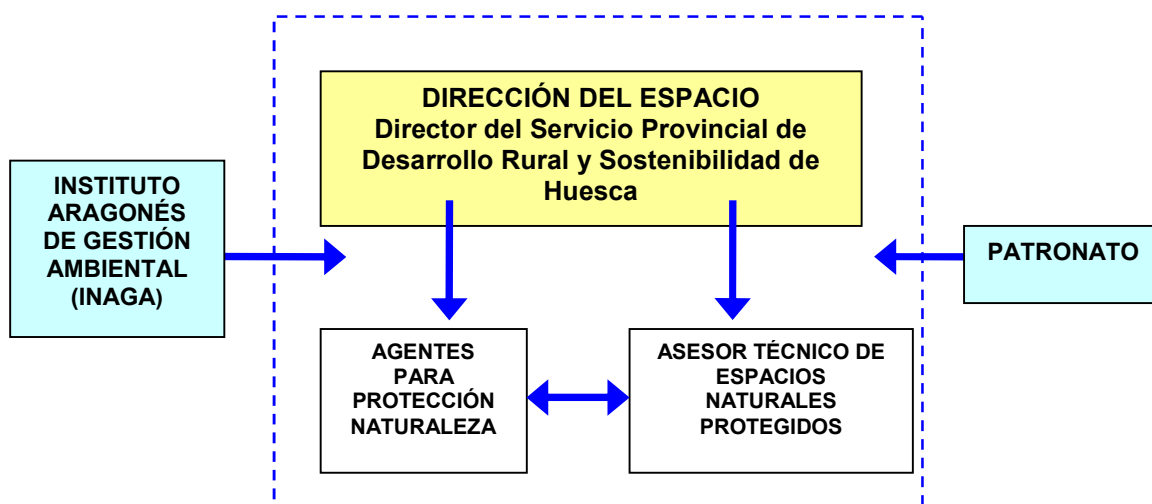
DIRECCIÓN DEL ESPACIO
Director del Servicio Provincial de Desarrollo Rural y Sostenibilidad de Huesca

INSTITUTO ARAGONÉS DE GESTIÓN AMBIENTAL (INAGA)

PATRONATO

AGENTES PARA PROTECCIÓN NATURALEZA

ASESOR TÉCNICO DE ESPACIOS NATURALES PROTEGIDOS